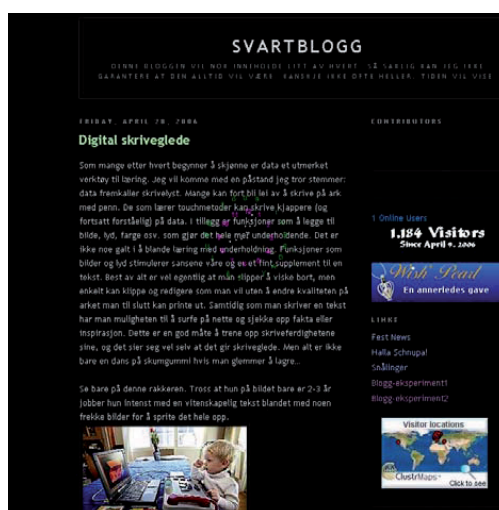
SVARTBLOGG

DENNE BLOGGEN VIL NOK INNEHOLDE LITT AV HVERT. SÅ SANNELIG KAN JEG IKKE GARANTERE AT DEN ALLTID VIL VÆRE . KANSKJE IKKE OFTE HELLER. TIDEN VIL VISE

FRIDAY, APRIL 28, 2006

Digital skriveglede

Som mange etter hvert begynner å skjønne er data et utmerket verktøy til læring. Jeg vil komme med en påstand jeg tror stemmer: data fremkaller skrivelyst. Mange kan fort bli lei av å skrive på ark med penn. De som lærer touchmetoder kan skrive kjappere (og fortsatt forståelig) på data. I tillegg er funksjoner som å legge til bilde, lyd, farge osv. som gjør det hele mer underholdende. Det er ikke noe galt i å blande læring med underholdning. Funksjoner som bilder og lyd stimulerer sansene våre og er et fint supplement til en tekst. Best av alt er vel egentlig at man slipper å viske bort, men enkelt kan klippe og redigere som man vil uten å endre kvaliteten på arket man til slutt kan printe ut. Samtidig som man skriver en tekst har man muligheten til å surfe på nette og sjekke opp fakta eller inspirasjon. Dette er en god måte å trene opp skriveferdighetene sine, og det sier seg vel selv at det gir skriveglede. Men alt er ikke bare en dans på skumgummi hvis man glemmer å lagre...

Se bare på denne rakkeren. Tross at hun på bildet bare er 2-3 år jobber hun intenst med en vitenskapelig tekst blandet med noen frekke bilder for å sprite det hele opp.

CONTRIBUTORS

1 Online Users

1,184 Visitors
Since April 9, 2006

Wish Pearl
En annerledes gave

LINKS

Fest News
Halla Schnupa!
Snålinger
Blogg-eksperiment1
Blogg-eksperiment2

Visitor locations
ClustrMaps
Click to see